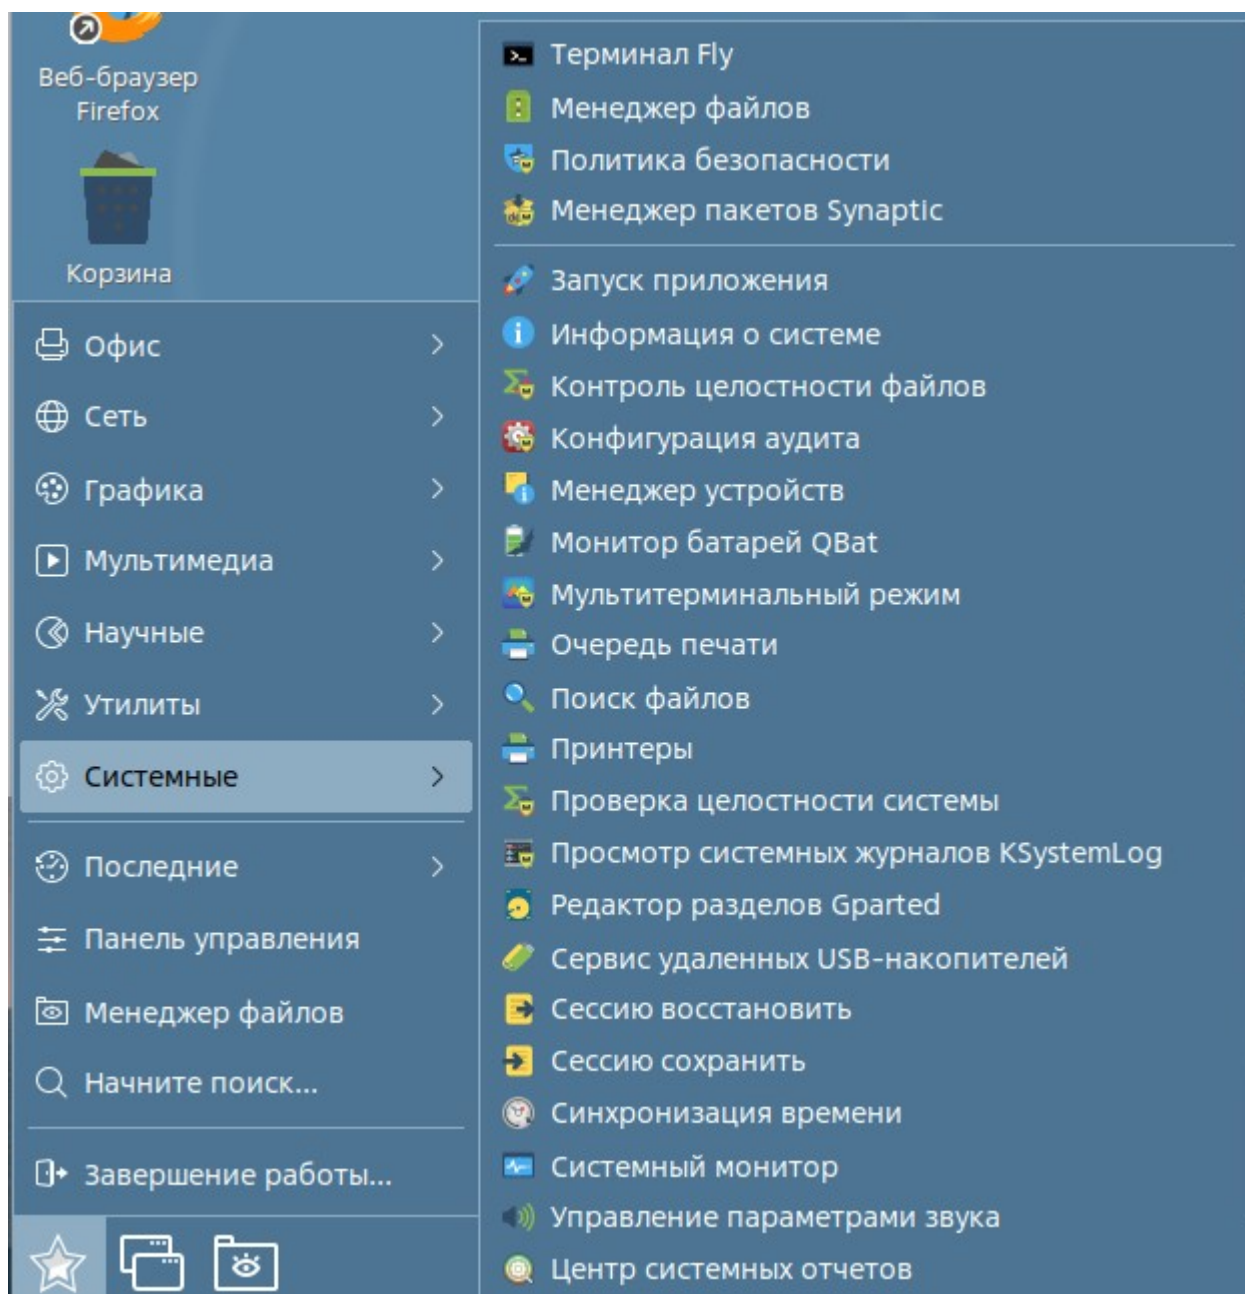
Веб-браузер Firefox

Корзина

Офис
Сеть
Графика
Мультимедиа
Научные
Утилиты
Системные
Последние
Панель управления
Менеджер файлов
Начните поиск...
Завершение работы...

Терминал Fly
Менеджер файлов
Политика безопасности
Менеджер пакетов Synaptic
Запуск приложения
Информация о системе
Контроль целостности файлов
Конфигурация аудита
Менеджер устройств
Монитор батарей QBat
Мультитерминальный режим
Очередь печати
Поиск файлов
Принтеры
Проверка целостности системы
Просмотр системных журналов KSystemLog
Редактор разделов Gparted
Сервис удаленных USB-накопителей
Сессию восстановить
Сессию сохранить
Синхронизация времени
Системный монитор
Управление параметрами звука
Центр системных отчетов